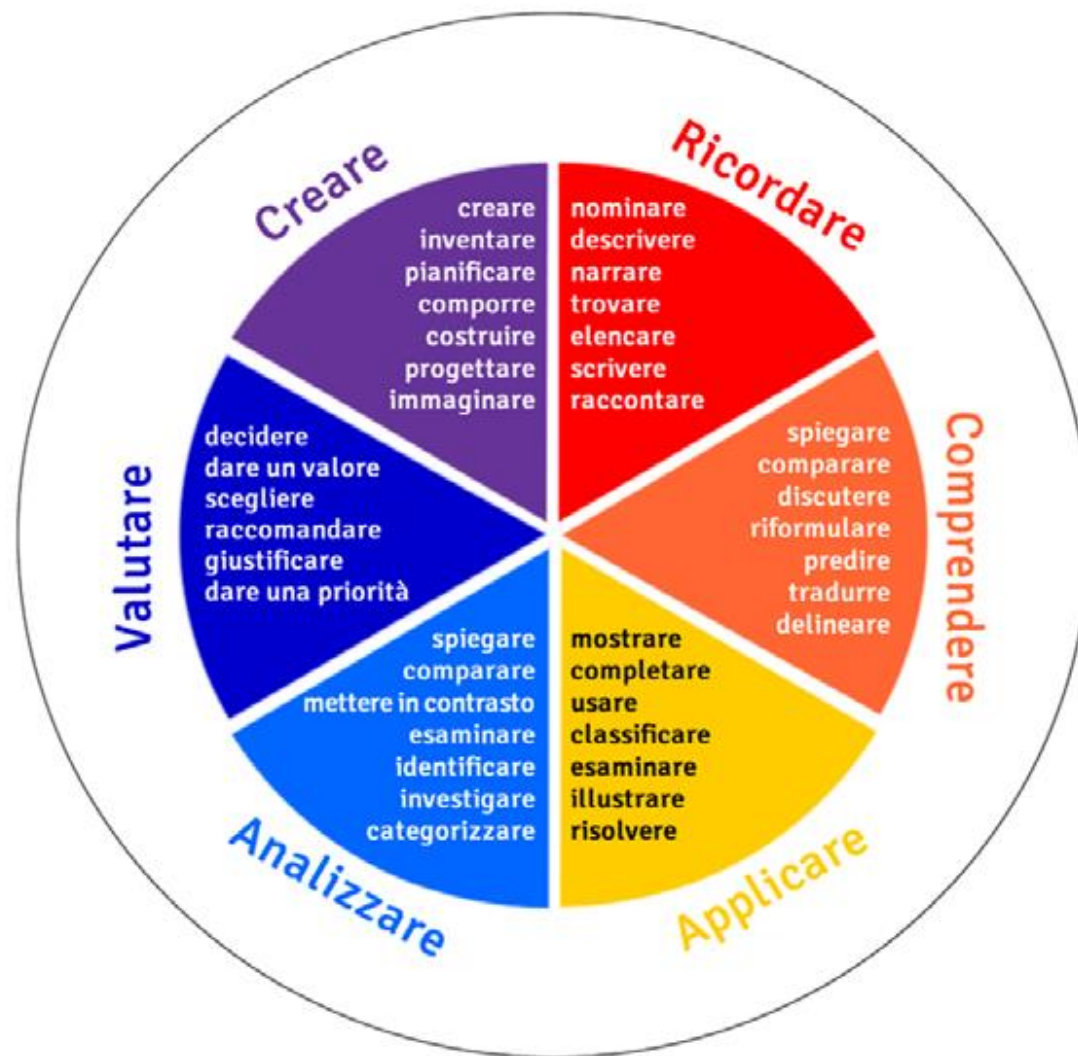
Ricordare
nominare
descrivere
narrare
trovare
elencare
scrivere
raccontare

Comprendere
spiegare
comparare
discutere
riformulare
predire
tradurre
delineare

Applicare
mostrare
completare
usare
classificare
esaminare
illustrare
risolvere

Analizzare
spiegare
comparare
mettere in contrasto
esaminare
identificare
investigare
categorizzare

Valutare
decidere
dare un valore
scegliere
raccomandare
giustificare
dare una priorità

Creare
creare
inventare
pianificare
comporre
costruire
progettare
immaginare